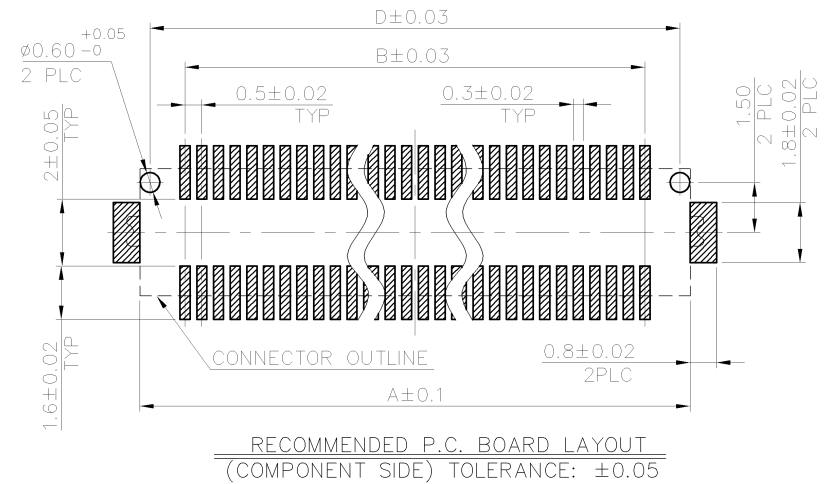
D±0.03

$Ø0.60^{+0.05}_{-0}$
2 PLC

B±0.03

0.5±0.02
TYP

0.3±0.02
TYP

2±0.05
TYP

1.50
2 PLC

1.8±0.02
2 PLC

1.6±0.02
TYP

CONNECTOR OUTLINE

0.8±0.02
2PLC

A±0.1

RECOMMENDED P.C. BOARD LAYOUT
(COMPONENT SIDE) TOLERANCE: ±0.05